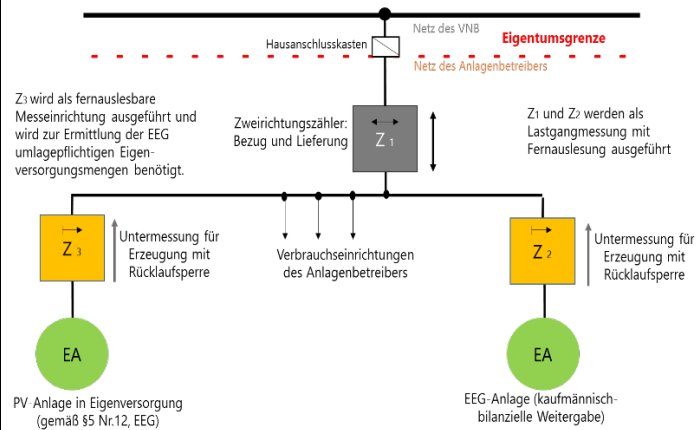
Netz des VNB

Hausanschlusskasten

Eigentumsgrenze

Netz des Anlagenbetreibers

Z3 wird als fernauslesbare Messeinrichtung ausgeführt und wird zur Ermittlung der EEG umlagepflichtigen Eigenversorgungsmengen benötigt.

Zweirichtungszähler: Bezug und Lieferung

Z 1

Z1 und Z2 werden als Lastgangmessung mit Fernauslesung ausgeführt

Z 3

Untermessung für Erzeugung mit Rücklaufsperre

Verbrauchseinrichtungen des Anlagenbetreibers

Z 2

Untermessung für Erzeugung mit Rücklaufsperre

EA

EA

PV-Anlage in Eigenversorgung (gemäß §5 Nr.12, EEG)

EEG-Anlage (kaufmännisch-bilanzielle Weitergabe)